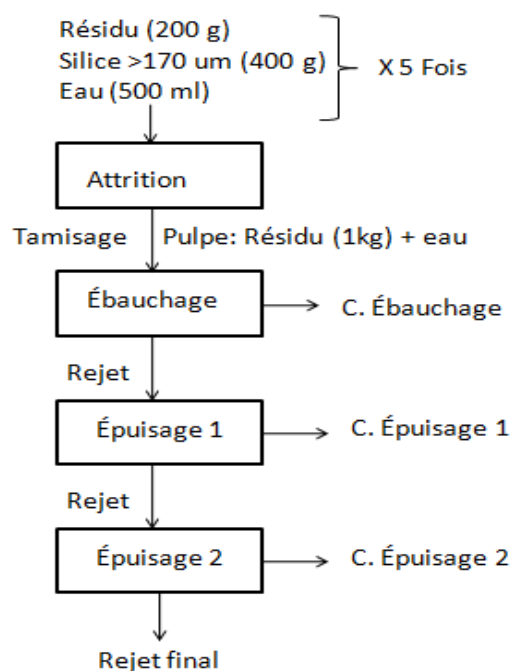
Résidu (200 g)
Silice >170 um (400 g)
Eau (500 ml)

X 5 Fois

Attrition

Tamisage

Pulpe: Résidu (1kg) + eau

Ébauchage

C. Ébauchage

Rejet

Épuisage 1

C. Épuisage 1

Rejet

Épuisage 2

C. Épuisage 2

Rejet final